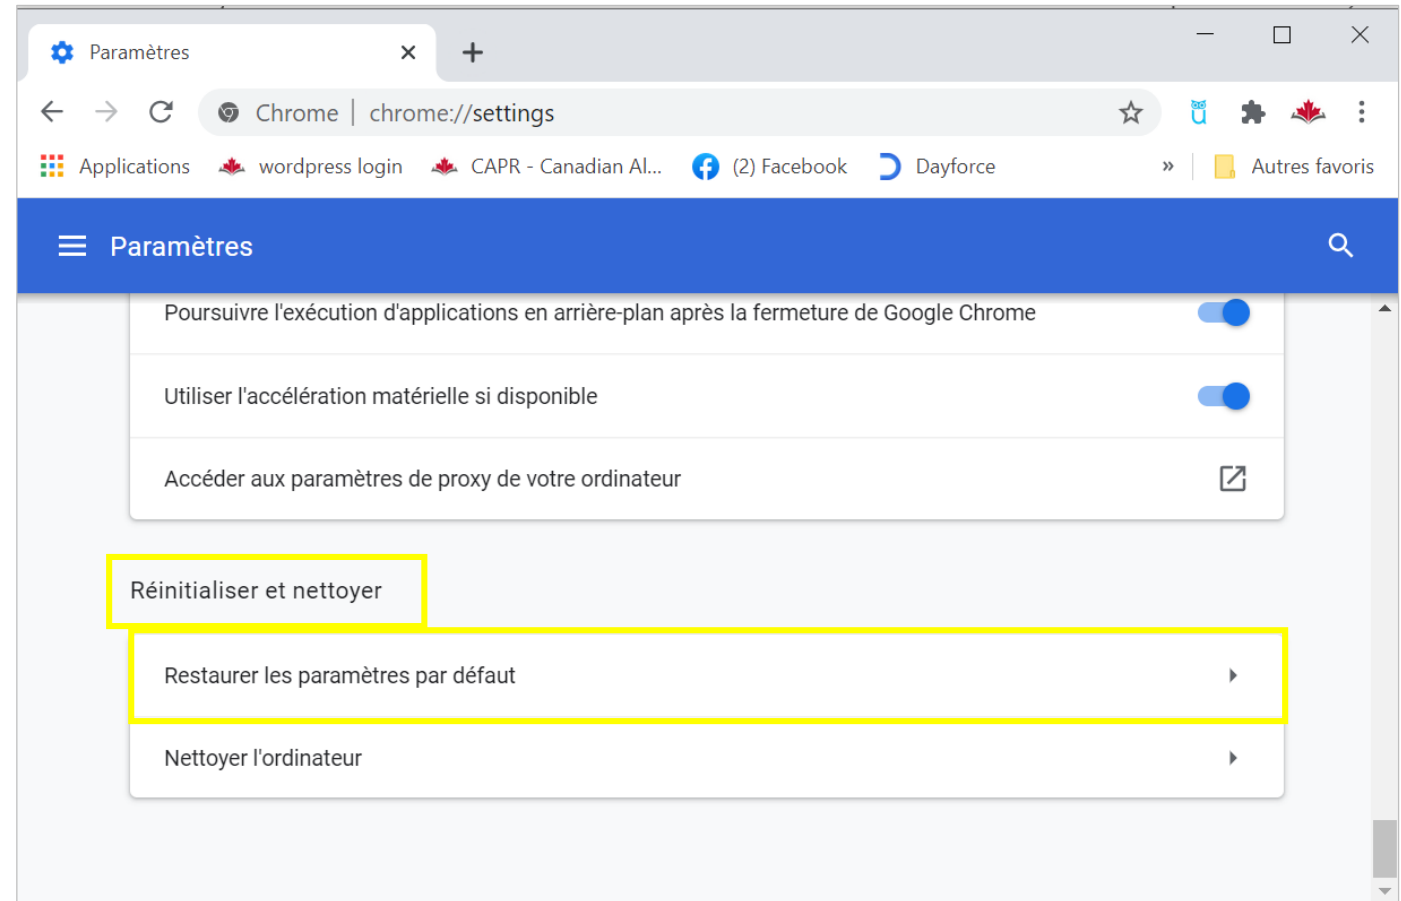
Paramètres

Chrome | chrome://settings

Applications wordpress login CAPR - Canadian Al... (2) Facebook Dayforce » Autres favoris

Paramètres

Poursuivre l'exécution d'applications en arrière-plan après la fermeture de Google Chrome

Utiliser l'accélération matérielle si disponible

Accéder aux paramètres de proxy de votre ordinateur

Réinitialiser et nettoyer

Restaurer les paramètres par défaut

Nettoyer l'ordinateur